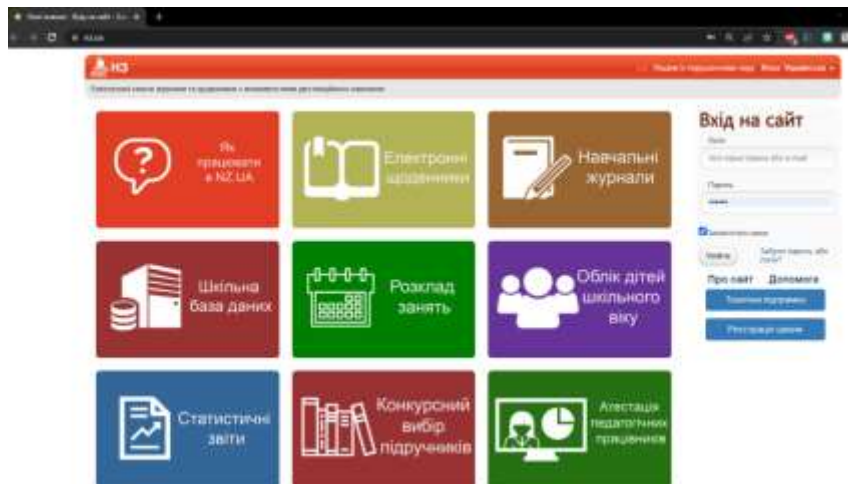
НЗ

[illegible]

Як працювати в NZ.UA

Електронні щоденники

Навчальні журнали

Шкільна база даних

Розклад занять

Облік дітей шкільного віку

Статистичні звіти

Конкурсний вибір підручників

Атестація педагогічних працівників

Вхід на сайт

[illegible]

Пароль

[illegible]

Увійти

Забули пароль або логін?

Про сайт

Допомога

Технічна підтримка

Реєстрація школи